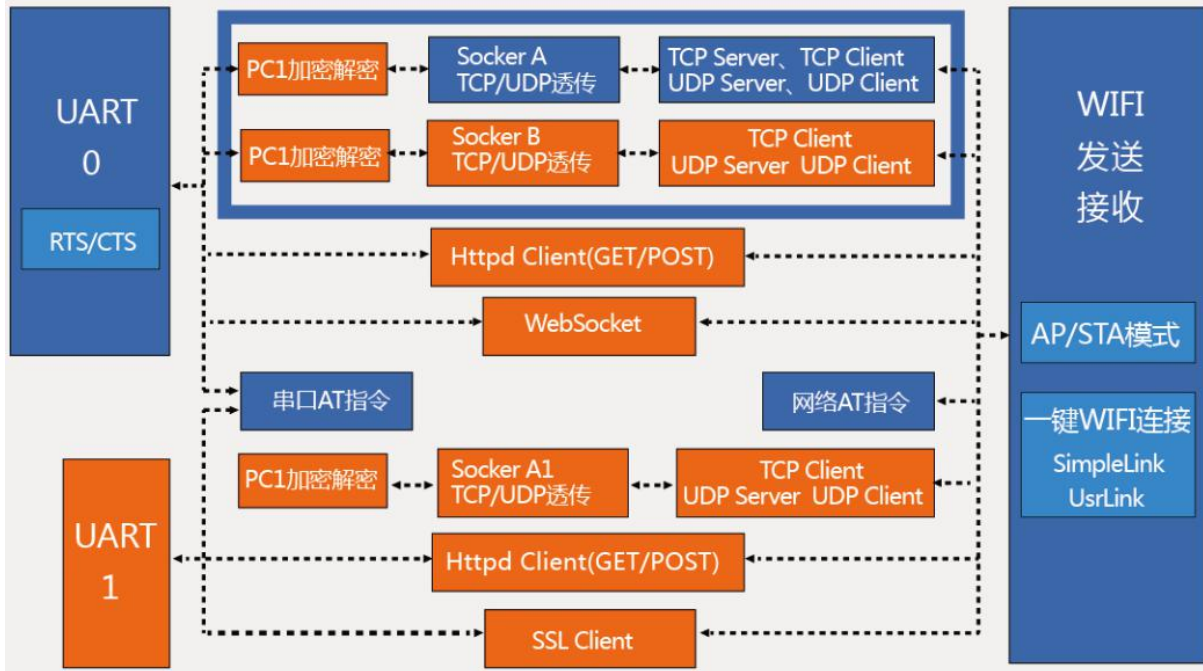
UART
0

RTS/CTS

PC1加密解密

Socker A
TCP/UDP透传

TCP Server、TCP Client
UDP Server、UDP Client

PC1加密解密

Socker B
TCP/UDP透传

TCP Client
UDP Server UDP Client

WIFI
发送
接收

Httpd Client(GET/POST)

WebSocket

AP/STA模式

串口AT指令

网络AT指令

一键WIFI连接
SimpleLink
UsrLink

UART
1

PC1加密解密

Socker A1
TCP/UDP透传

TCP Client
UDP Server UDP Client

Httpd Client(GET/POST)

SSL Client